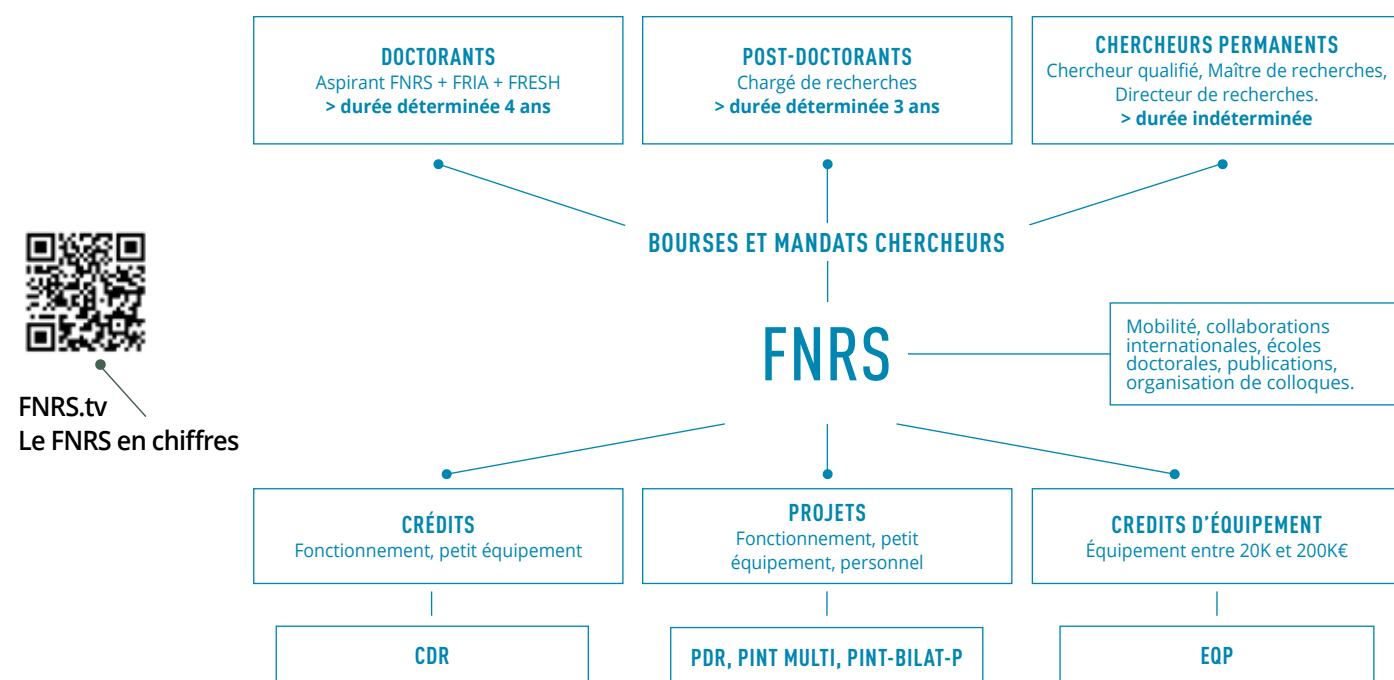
DOCTORANTS
Aspirant FNRS + FRIA + FRESH
> durée déterminée 4 ans

POST-DOCTORANTS
Chargé de recherches
> durée déterminée 3 ans

CHERCHEURS PERMANENTS
Chercheur qualifié, Maître de recherches, Directeur de recherches.
> durée indéterminée

BOURSES ET MANDATS CHERCHEURS

FNRS

Mobilité, collaborations internationales, écoles doctorales, publications, organisation de colloques.

FNRS.tv
Le FNRS en chiffres

CRÉDITS
Fonctionnement, petit équipement

PROJETS
Fonctionnement, petit équipement, personnel

CREDITS D'ÉQUIPEMENT
Équipement entre 20K et 200K€

CDR

PDR, PINT MULTI, PINT-BILAT-P

EQP